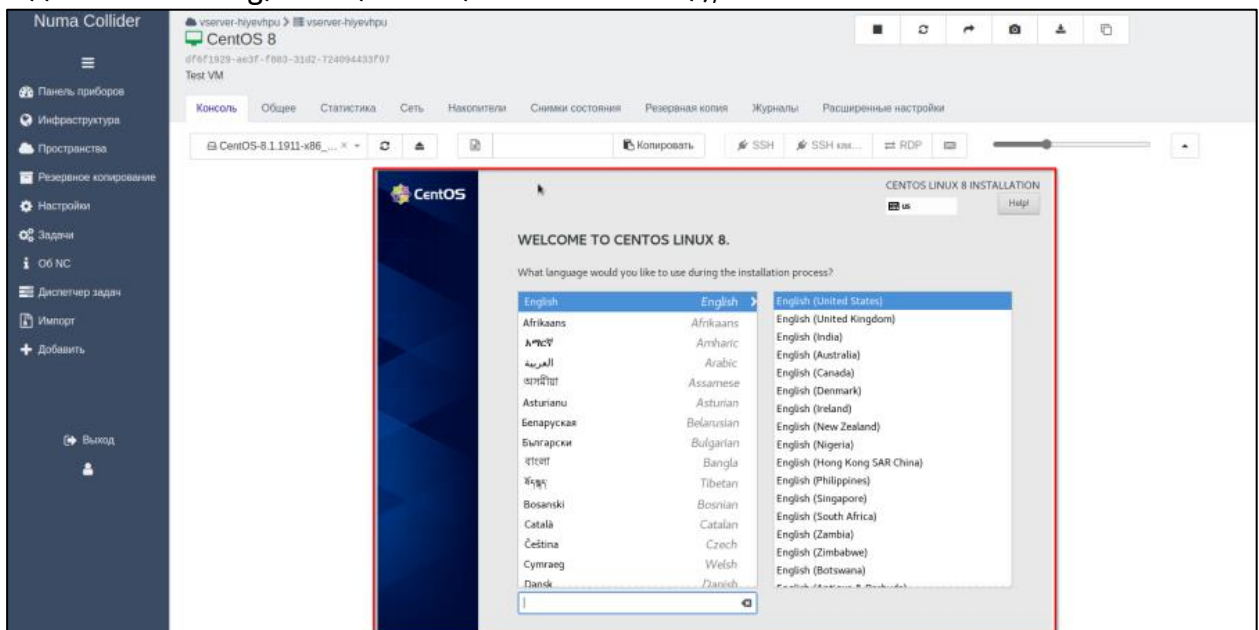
Numa Collider

Панель приборов
Инфраструктура
Пространства
Резервное копирование
Настройки
Задачи
Об NC
Диспетчер задач
Импорт
Добавить

Выход

vserver-hiyevhpu > vserver-hiyevhpu
CentOS 8
df6f1929-ae3f-f003-31d2-724094433f97
Test VM

Консоль | Общее | Статистика | Сеть | Накопители | Снимки состояния | Резервная копия | Журналы | Расширенные настройки

CentOS-8.1.1911-x86_...
Копировать
SSH
SSH как...
RDP

CentOS
CENTOS LINUX 8 INSTALLATION
us
Help!

WELCOME TO CENTOS LINUX 8.

What language would you like to use during the installation process?

| | |
|---|---|
| English | English |
| Afrikaans | Afrikaans |
| አማርኛ | Amharic |
| العربية | Arabic |
| অসমীয়া | Assamese |
| Asturianu | Asturian |
| Беларуская | Belarusian |
| Български | Bulgarian |
| বাংলা | Bangla |
| བོད་སྐད | Tibetan |
| Bosanski | Bosnian |
| Català | Catalan |
| Čeština | Czech |
| Cymraeg | Welsh |
| Dansk | Danish |

English (United States)
English (United Kingdom)
English (India)
English (Australia)
English (Canada)
English (Denmark)
English (Ireland)
English (New Zealand)
English (Nigeria)
English (Hong Kong SAR China)
English (Philippines)
English (Singapore)
English (South Africa)
English (Zambia)
English (Zimbabwe)
English (Botswana)
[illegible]